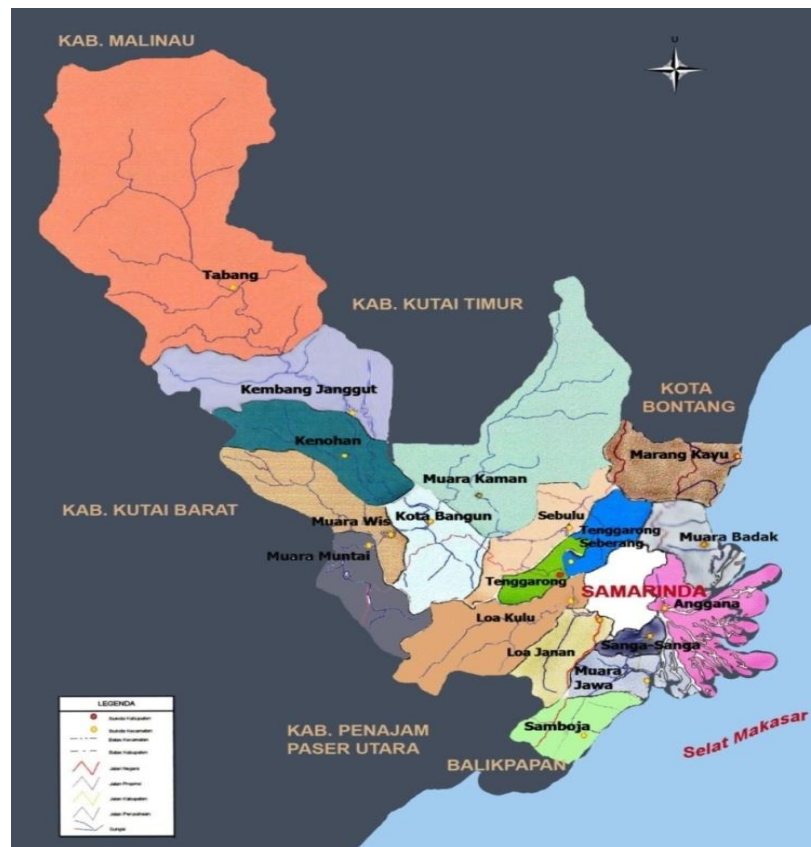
KAB. MALINAU

U

Tabang

KAB. KUTAI TIMUR

Kembang Janggut

KOTA BONTANG

Kenohan

Marang Kayu

Muara Kaman

KAB. KUTAI BARAT

Muara Wis

Kota Bangun

Sebulu

Tenggarong Seberang

Muara Badak

Muara Muntai

Tenggarong

SAMARINDA

Anggana

Loa Kulu

Loa Janan

Sanga-Sanga

Muara Jawa

LEGENDA

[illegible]

KAB. PENAJAM PASER UTARA

Samboja

BALIKPAPAN

Selat Makasar